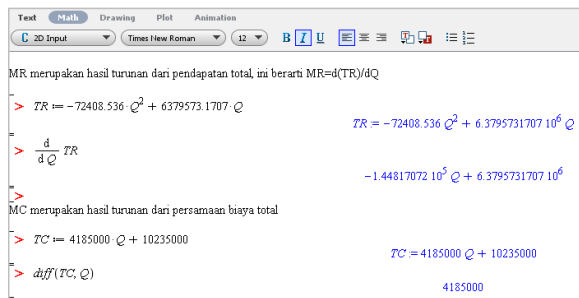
Text Math Drawing Plot Animation

2D Input Times New Roman 12 B I U

MR merupakan hasil turunan dari pendapatan total, ini berarti MR=d(TR)/dQ

> $TR := -72408.536 \cdot Q^2 + 6379573.1707 \cdot Q$

$TR = -72408.536\ Q^2 + 6.3795731707\ 10^6\ Q$

> $\frac{d}{dQ}\ TR$

$-1.44817072\ 10^5\ Q + 6.3795731707\ 10^6$

>

MC merupakan hasil turunan dari persamaan biaya total

> $TC := 4185000 \cdot Q + 10235000$

$TC := 4185000\ Q + 10235000$

> $diff(TC, Q)$

$4185000$